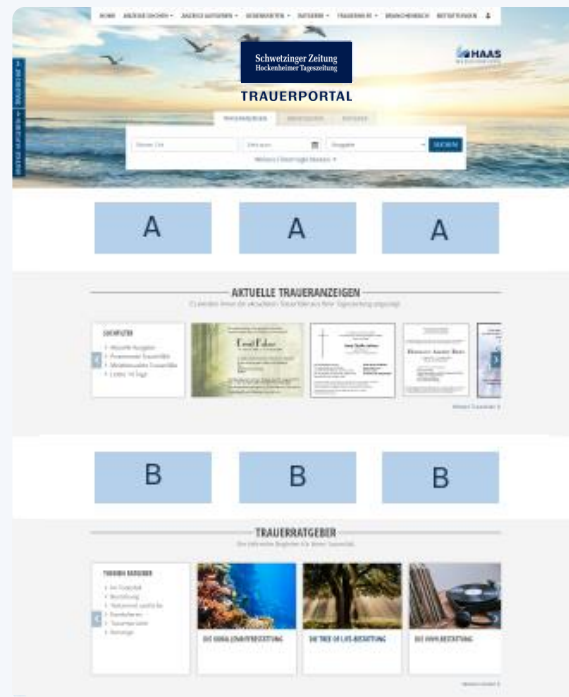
HOME ANZEIGE SUCHEN ANZEIGE AUFGEBEN GEDENKSEITEN RATGEBER TRAUERHILFE BRANCHENBUCH BESTATTER FINDEN

Schwetzinger Zeitung
Hockenheimer Tageszeitung

HAAS

TRAUERPORTAL

SUCHEN

Weitere Filter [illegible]

A A A

AKTUELLE TRAUERANZEIGEN

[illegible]

SCHNELLFILTER

B B B

TRAUERRATGEBER

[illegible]

THEMEN RATGEBER

DIE KORALLENRIFFBESTATTUNG

DIE TREE OF LIFE-BESTATTUNG

DIE VINYL-BESTATTUNG